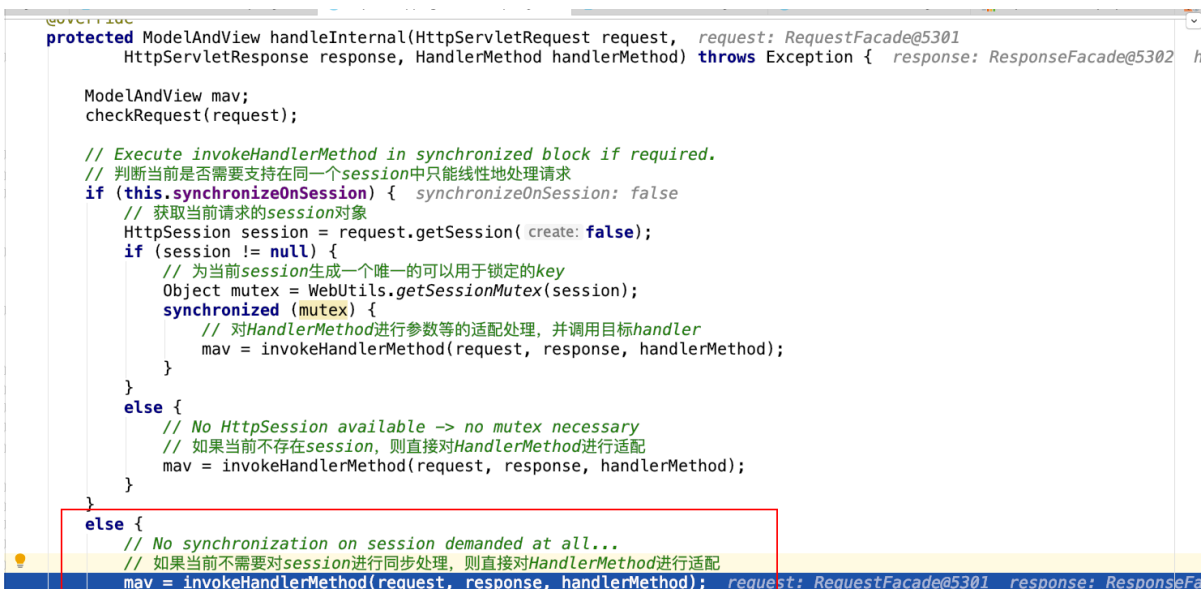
@Override
protected ModelAndView handleInternal(HttpServletRequest request,  request: RequestFacade@5301
        HttpServletResponse response, HandlerMethod handlerMethod) throws Exception {  response: ResponseFacade@5302  h

    ModelAndView mav;
    checkRequest(request);

    // Execute invokeHandlerMethod in synchronized block if required.
    // 判断当前是否需要支持在同一个session中只能线性地处理请求
    if (this.synchronizeOnSession) {  synchronizeOnSession: false
        // 获取当前请求的session对象
        HttpSession session = request.getSession( create: false);
        if (session != null) {
            // 为当前session生成一个唯一的可以用于锁定的key
            Object mutex = WebUtils.getSessionMutex(session);
            synchronized (mutex) {
                // 对HandlerMethod进行参数等的适配处理，并调用目标handler
                mav = invokeHandlerMethod(request, response, handlerMethod);
            }
        }
        else {
            // No HttpSession available -> no mutex necessary
            // 如果当前不存在session，则直接对HandlerMethod进行适配
            mav = invokeHandlerMethod(request, response, handlerMethod);
        }
    }
    else {
        // No synchronization on session demanded at all...
        // 如果当前不需要对session进行同步处理，则直接对HandlerMethod进行适配
        mav = invokeHandlerMethod(request, response, handlerMethod);  request: RequestFacade@5301  response: ResponseFa